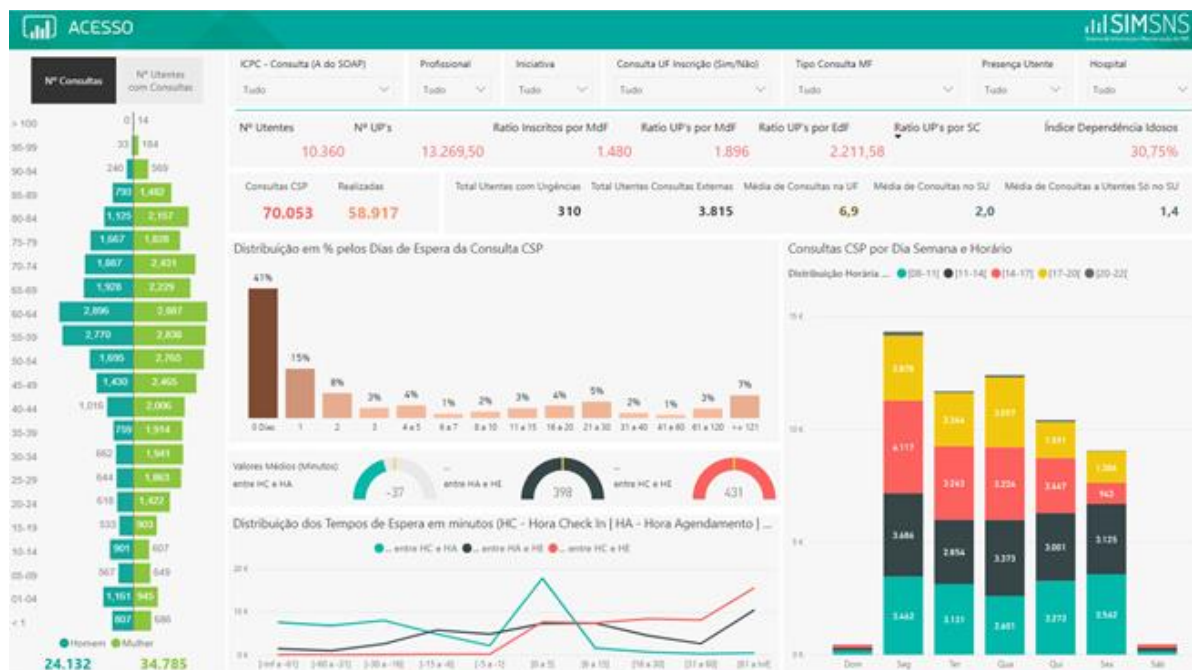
ACESSO

SIMSNS

Nº Consultas
Nº Utentes com Consultas

ICPC - Consulta (A do SOAP)
Tudo
Profissional
Tudo
Iniciativa
Tudo
Consulta UF Inscrição (Sim/Não)
Tudo
Tipo Consulta MF
Tudo
Presença Utente
Tudo
Hospital
Tudo

Nº Utentes
10.360
Nº UP's
13.269,50
Ratio Inscritos por MdF
1.480
Ratio UP's por MdF
1.896
Ratio UP's por EdF
2.211,58
Ratio UP's por SC
Índice Dependência Idosos
30,75%

Consultas CSP
70.053
Realizadas
58.917
Total Utentes com Urgências
310
Total Utentes Consultas Externas
3.815
Média de Consultas na UF
6,9
Média de Consultas no SU
2,0
Média de Consultas a Utentes Só no SU
1,4

> 100
95-99
90-94
85-89
80-84
75-79
70-74
65-69
60-64
55-59
50-54
45-49
40-44
35-39
30-34
25-29
20-24
15-19
10-14
05-09
01-04
< 1

0 14
33 104
240 569
793 1.482
1.125 2.157
1.667 1.828
1.887 2.431
1.928 2.229
2.896 2.887
2.770 2.838
1.695 2.760
1.430 2.465
1.016 2.006
759 1.914
662 1.941
644 1.863
618 1.422
533 903
901 607
567 649
1.161 945
807 686

Homem Mulher
24.132
34.785

Distribuição em % pelos Dias de Espera da Consulta CSP
41%
15%
8%
3%
4%
1%
2%
3%
4%
5%
2%
1%
3%
7%
0 Dias
1
2
3
4 a 5
6 a 7
8 a 10
11 a 15
16 a 20
21 a 30
31 a 40
41 a 60
61 a 120
>= 121

Valores Médios (Minutos)
entre HC e HA
-37
entre HA e HE
398
entre HC e HE
431

Distribuição dos Tempos de Espera em minutos (HC - Hora Check In | HA - Hora Agendamento | ...
... entre HC e HA ... entre HA e HE ... entre HC e HE
20 K
10 K
0 K
[-Inf a -61]
[-60 a -31]
[-30 a -16]
[-15 a -6]
[-5 a -1]
[0 a 5]
[6 a 15]
[16 a 30]
[31 a 60]
[61 a Inf]

Consultas CSP por Dia Semana e Horário
Distribuição Horária ... [08-11] [11-14] [14-17] [17-20] [20-22]
15 K
10 K
5 K
0 K
2.879
4.117
3.686
3.462
3.244
3.243
2.854
3.131
3.057
3.224
3.373
3.401
3.031
3.447
3.001
3.272
1.386
943
3.125
3.542
Dom
Seg
Ter
Qua
Qui
Sex
Sáb